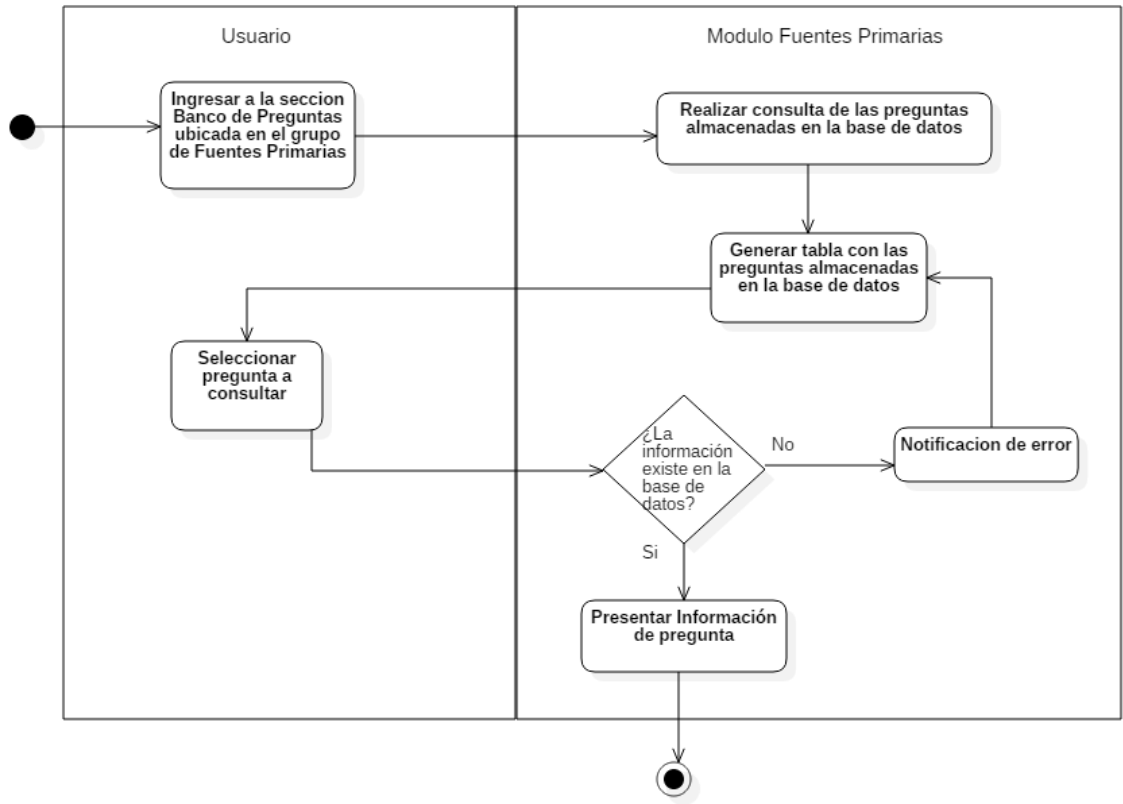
Usuario

Modulo Fuentes Primarias

Ingresar a la seccion Banco de Preguntas ubicada en el grupo de Fuentes Primarias

Realizar consulta de las preguntas almacenadas en la base de datos

Generar tabla con las preguntas almacenadas en la base de datos

Seleccionar pregunta a consultar

¿La información existe en la base de datos?

No

Notificacion de error

Si

Presentar Información de pregunta